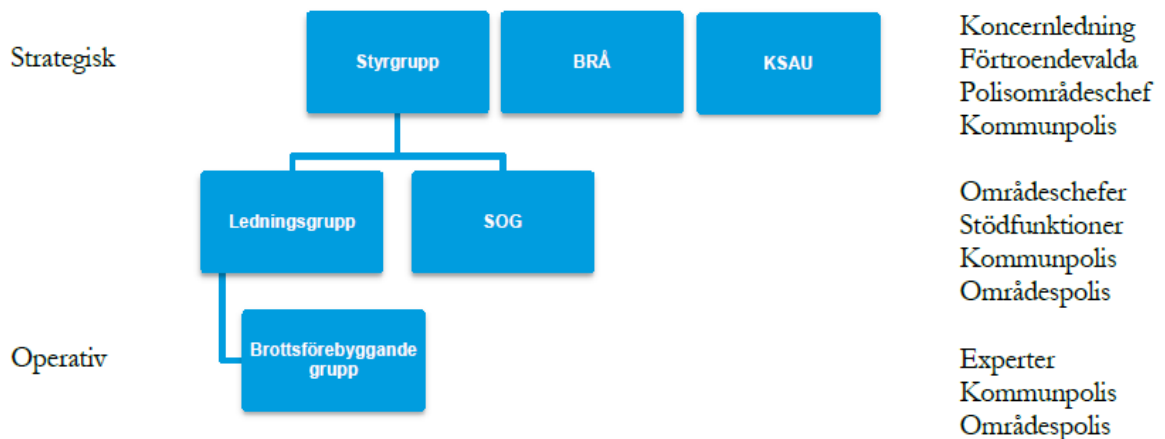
Strategisk

Styrgrupp

BRÅ

KSAU

Koncernledning
Förtroendevalda
Polisområdeschef
Kommunpolis

Ledningsgrupp

SOG

Områdeschefer
Stödfunktioner
Kommunpolis
Områdespolis

Operativ

Brottsförebyggande grupp

Experter
Kommunpolis
Områdespolis